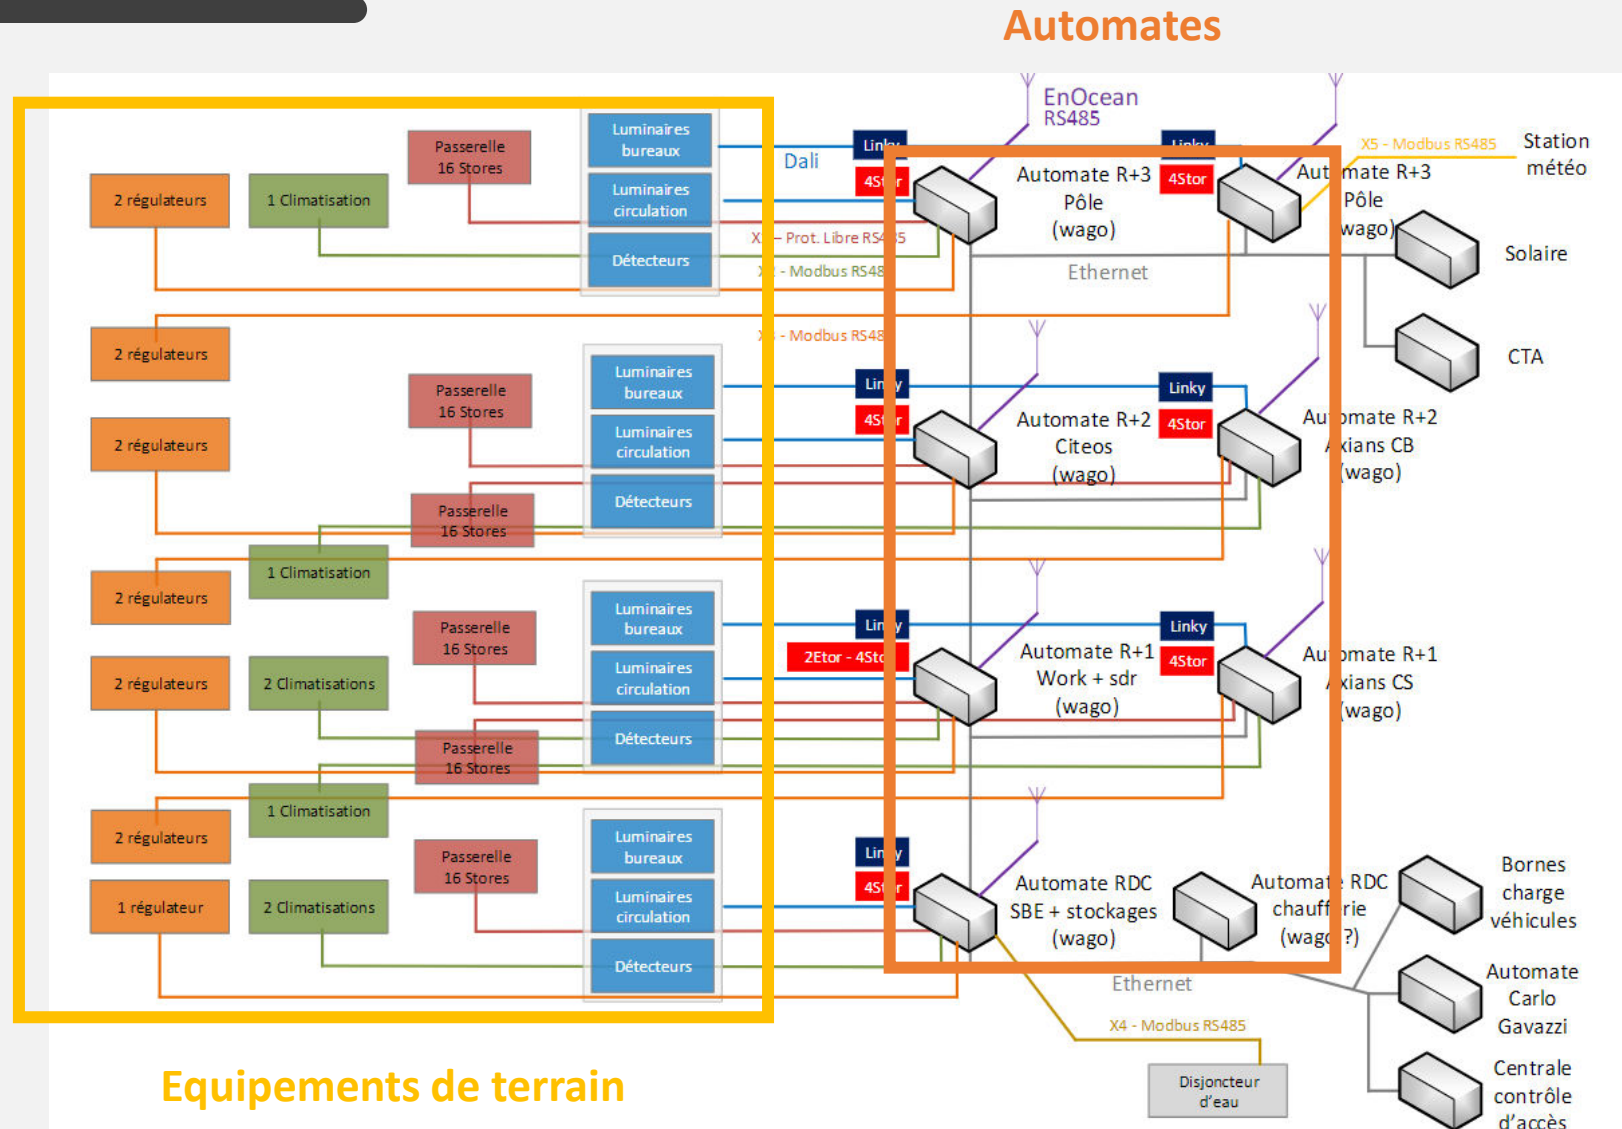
Automates

EnOcean
RS485

Passerelle
16 Stores

Luminaires
bureaux

Luminaires
circulation

Détecteurs

2 régulateurs

1 Climatisation

Dali

Linky

4Stor

Automate R+3
Pôle
(wago)

Linky

4Stor

Automate R+3
Pôle
(wago)

X5 - Modbus RS485

Station
météo

X – Prot. Libre RS485

X – Modbus RS485

Ethernet

Solaire

X – Modbus RS485

CTA

2 régulateurs

Passerelle
16 Stores

Luminaires
bureaux

Luminaires
circulation

Détecteurs

2 régulateurs

Passerelle
16 Stores

Linky

4Stor

Automate R+2
Citeos
(wago)

Linky

4Stor

Automate R+2
Axians CB
(wago)

1 Climatisation

2 régulateurs

Passerelle
16 Stores

Luminaires
bureaux

Luminaires
circulation

Détecteurs

2 régulateurs

2 Climatisations

Passerelle
16 Stores

Linky

2Etor - 4Stor

Automate R+1
Work + sdr
(wago)

Linky

4Stor

Automate R+1
Axians CS
(wago)

1 Climatisation

2 régulateurs

Passerelle
16 Stores

Luminaires
bureaux

Luminaires
circulation

Détecteurs

1 régulateur

2 Climatisations

Linky

4Stor

Automate RDC
SBE + stockages
(wago)

Automate RDC
chaufferie
(wago ?)

Bornes
charge
véhicules

Ethernet

Automate
Carlo
Gavazzi

X4 - Modbus RS485

Disjoncteur
d'eau

Centrale
contrôle
d'accès

Equipements de terrain